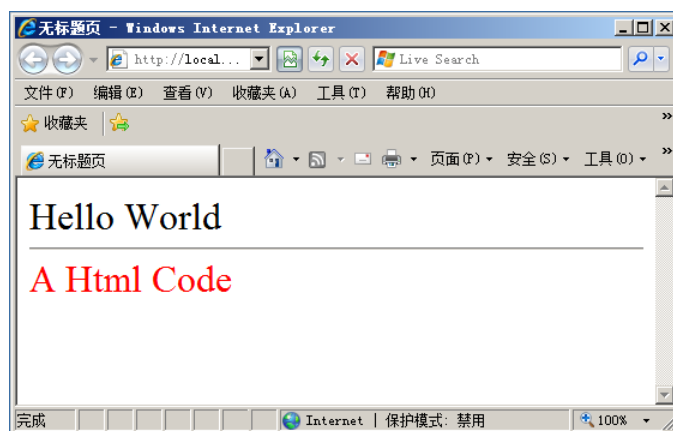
无标题页 - Windows Internet Explorer

http://local...

Live Search

文件(F) 编辑(E) 查看(V) 收藏夹(A) 工具(T) 帮助(H)

收藏夹

无标题页

页面(P) 安全(S) 工具(O)

Hello World

A Html Code

完成

Internet | 保护模式: 禁用

100%